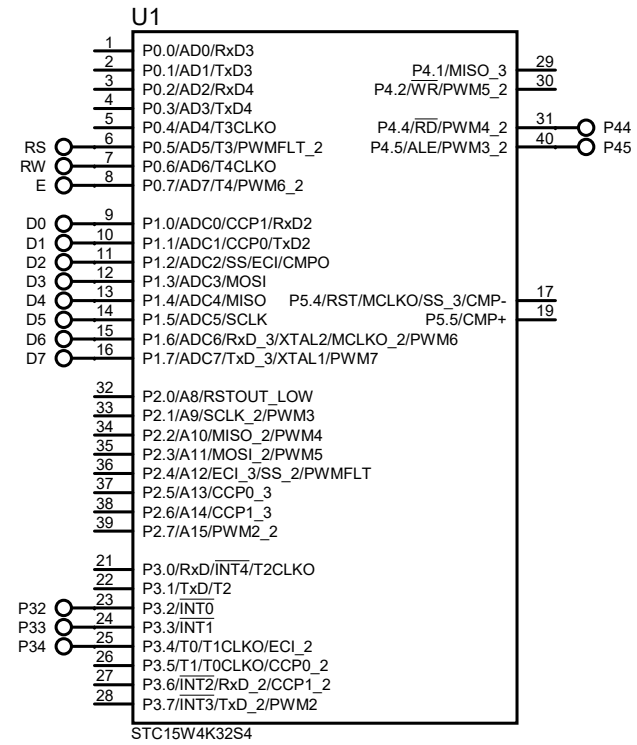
U1

1 P0.0/AD0/RxD3
2 P0.1/AD1/TxD3
3 P0.2/AD2/RxD4
4 P0.3/AD3/TxD4
5 P0.4/AD4/T3CLKO
RS 6 P0.5/AD5/T3/PWMFLT_2
RW 7 P0.6/AD6/T4CLKO
E 8 P0.7/AD7/T4/PWM6_2

D0 9 P1.0/ADC0/CCP1/RxD2
D1 10 P1.1/ADC1/CCP0/TxD2
D2 11 P1.2/ADC2/SS/ECI/CMPO
D3 12 P1.3/ADC3/MOSI
D4 13 P1.4/ADC4/MISO
D5 14 P1.5/ADC5/SCLK
D6 15 P1.6/ADC6/RxD_3/XTAL2/MCLKO_2/PWM6
D7 16 P1.7/ADC7/TxD_3/XTAL1/PWM7

32 P2.0/A8/RSTOUT_LOW
33 P2.1/A9/SCLK_2/PWM3
34 P2.2/A10/MISO_2/PWM4
35 P2.3/A11/MOSI_2/PWM5
36 P2.4/A12/ECI_3/SS_2/PWMFLT
37 P2.5/A13/CCP0_3
38 P2.6/A14/CCP1_3
39 P2.7/A15/PWM2_2

21 P3.0/RxD/$\overline{INT4}$/T2CLKO
22 P3.1/TxD/T2
P32 23 P3.2/$\overline{INT0}$
P33 24 P3.3/INT1
P34 25 P3.4/T0/T1CLKO/ECI_2
26 P3.5/T1/T0CLKO/CCP0_2
27 P3.6/$\overline{INT2}$/RxD_2/CCP1_2
28 P3.7/$\overline{INT3}$/TxD_2/PWM2

P4.1/MISO_3 29
P4.2/$\overline{WR}$/PWM5_2 30
P4.4/$\overline{RD}$/PWM4_2 31 P44
P4.5/ALE/PWM3_2 40 P45

P5.4/RST/MCLKO/SS_3/CMP- 17
P5.5/CMP+ 19

STC15W4K32S4